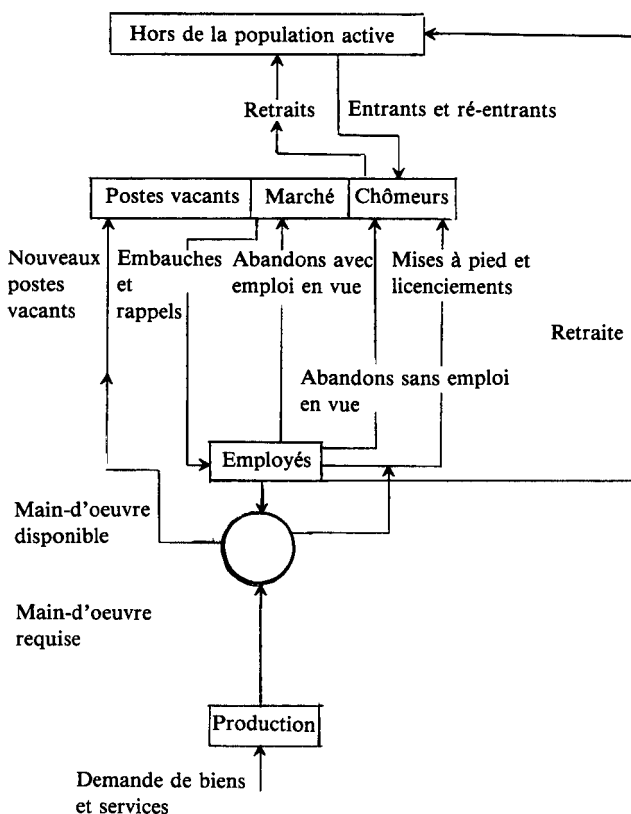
Hors de la population active

Retraits

Entrants et ré-entrants

Postes vacants

Marché

Chômeurs

Nouveaux postes vacants

Embauches et rappels

Abandons avec emploi en vue

Mises à pied et licenciements

Retraite

Abandons sans emploi en vue

Employés

Main-d'oeuvre disponible

Main-d'oeuvre requise

Production

Demande de biens et services